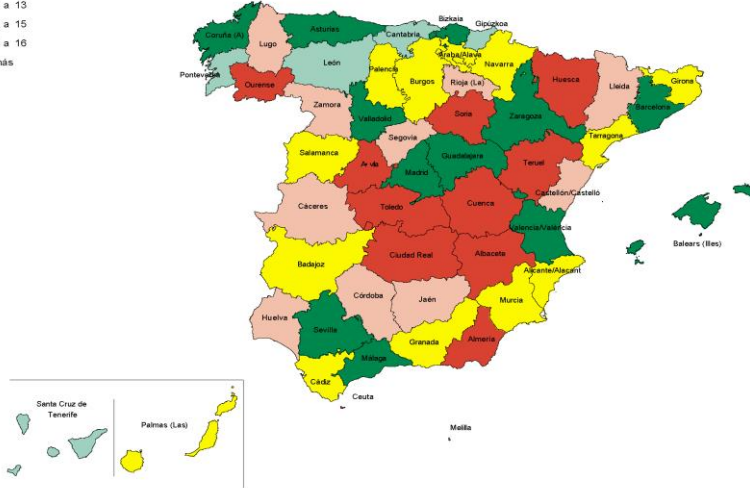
a 13
a 15
a 16
más

Coruña (A)
Asturias
Cantabria
Bizkaia
Gipuzkoa
Lugo
Araba/Álava
Navarra
Pontevedra
León
Palencia
Burgos
Rioja (La)
Huesca
Lleida
Girona
Ourense
Zamora
Valladolid
Soria
Zaragoza
Barcelona
Segovia
Tarragona
Salamanca
Ávila
Guadalajara
Teruel
Madrid
Castellón/Castelló
Cáceres
Toledo
Cuenca
Valencia/València
Balears (Illes)
Ciudad Real
Albacete
Badajoz
Alicante/Alacant
Córdoba
Jaén
Murcia
Huelva
Sevilla
Granada
Almería
Málaga
Cádiz
Ceuta
Melilla
Santa Cruz de Tenerife
Palmas (Las)